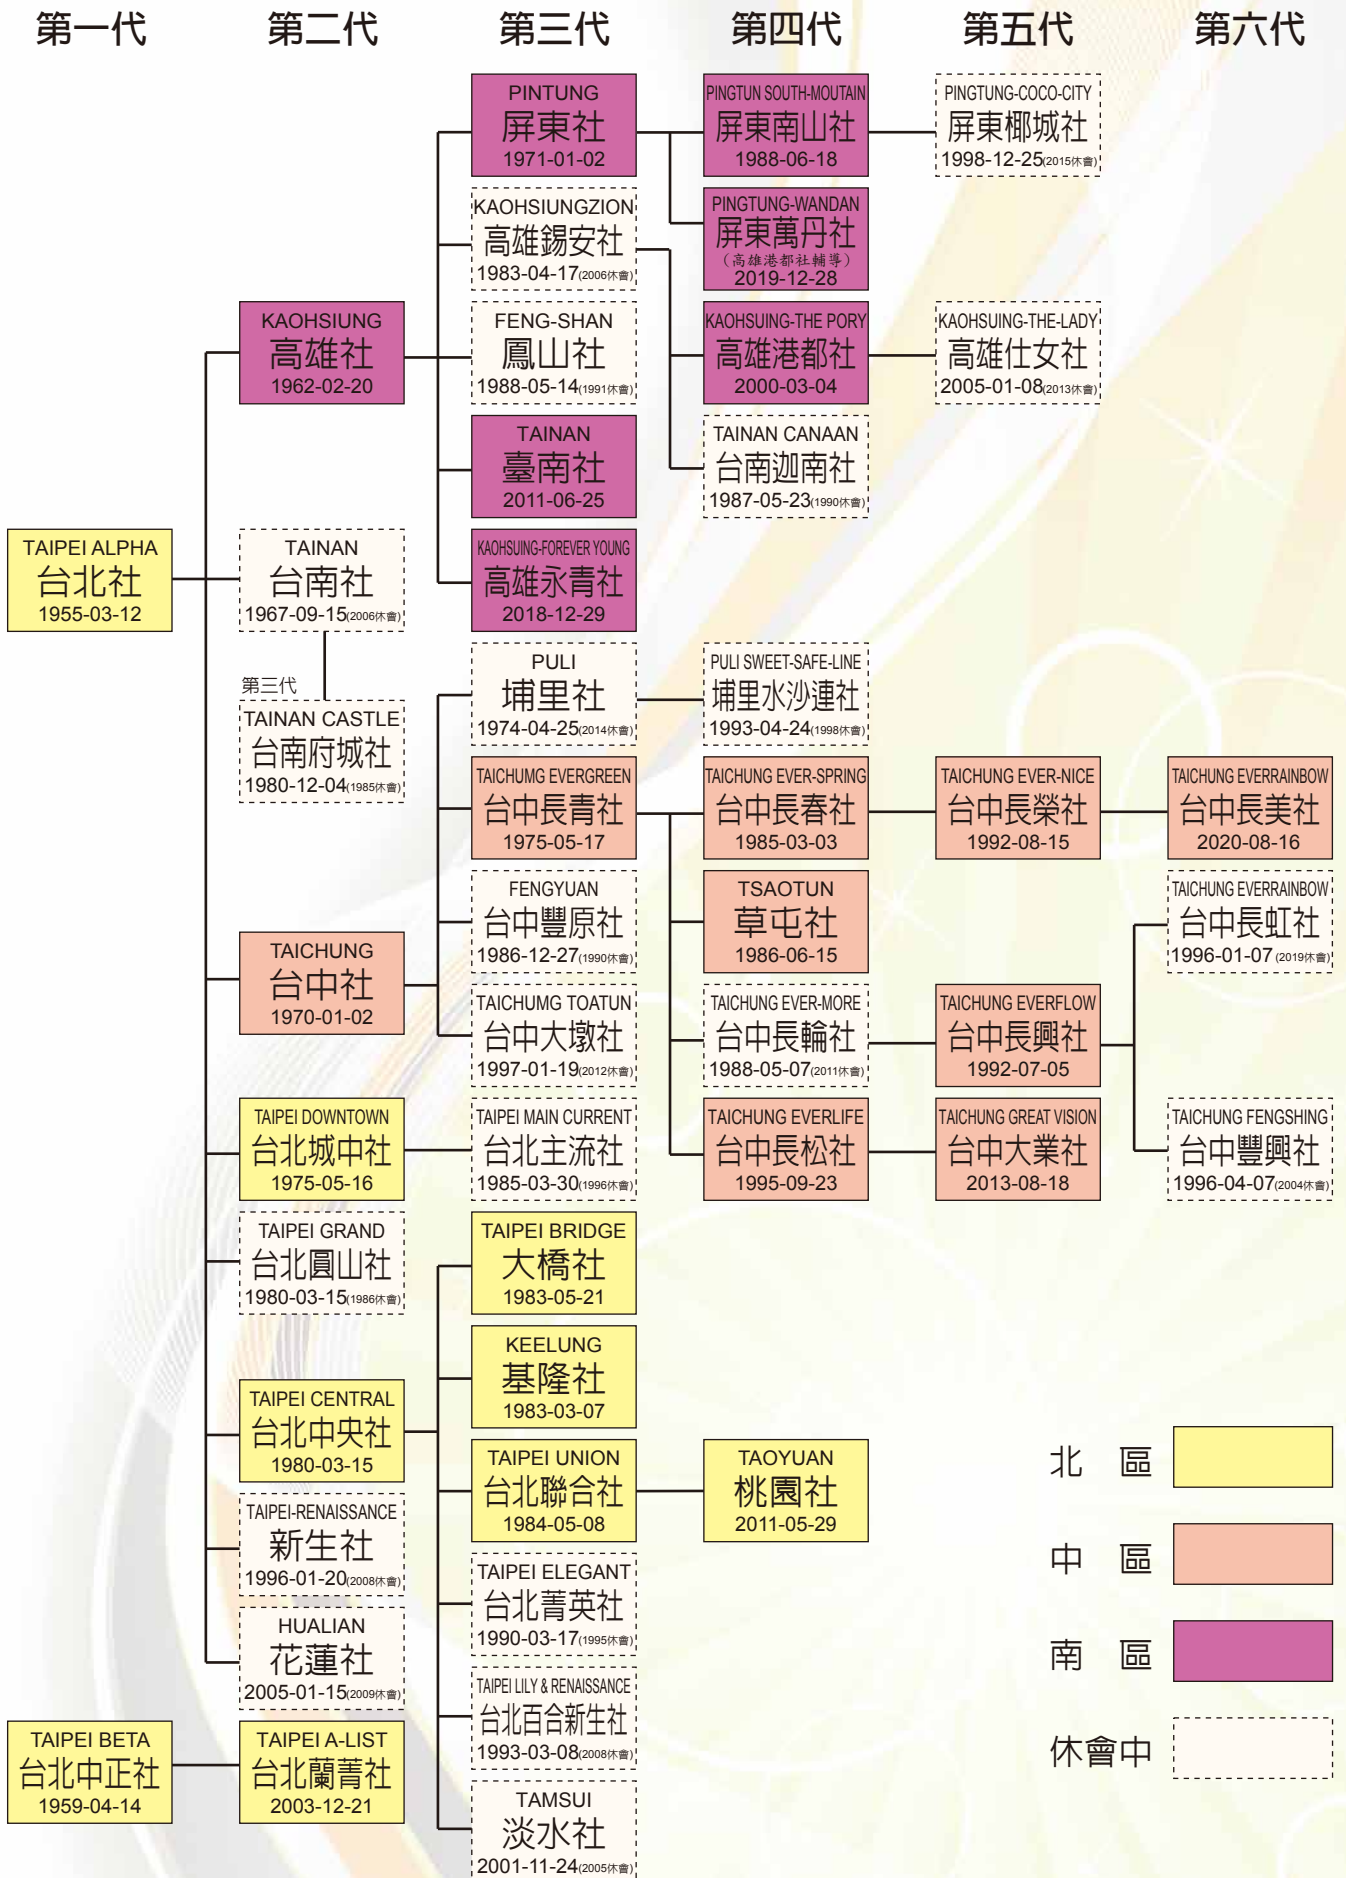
第一代 第二代 第三代 第四代 第五代 第六代

PINTUNG
屏東社
1971-01-02

PINGTUN SOUTH-MOUTAIN
屏東南山社
1988-06-18

PINGTUNG-COCO-CITY
屏東椰城社
1998-12-25(2015休會)

KAOHSIUNGZION
高雄錫安社
1983-04-17(2006休會)

PINGTUNG-WANDAN
屏東萬丹社
(高雄港都社輔導)
2019-12-28

KAOHSIUNG
高雄社
1962-02-20

FENG-SHAN
鳳山社
1988-05-14(1991休會)

KAOHSUING-THE PORY
高雄港都社
2000-03-04

KAOHSUING-THE-LADY
高雄仕女社
2005-01-08(2013休會)

TAINAN
臺南社
2011-06-25

TAINAN CANAAN
台南迦南社
1987-05-23(1990休會)

TAIPEI ALPHA
台北社
1955-03-12

TAINAN
台南社
1967-09-15(2006休會)

KAOHSUING-FOREVER YOUNG
高雄永青社
2018-12-29

第三代
TAINAN CASTLE
台南府城社
1980-12-04(1985休會)

PULI
埔里社
1974-04-25(2014休會)

PULI SWEET-SAFE-LINE
埔里水沙連社
1993-04-24(1998休會)

TAICHUMG EVERGREEN
台中長青社
1975-05-17

TAICHUNG EVER-SPRING
台中長春社
1985-03-03

TAICHUNG EVER-NICE
台中長榮社
1992-08-15

TAICHUNG EVERRAINBOW
台中長美社
2020-08-16

FENGYUAN
台中豐原社
1986-12-27(1990休會)

TSAOTUN
草屯社
1986-06-15

TAICHUNG EVERRAINBOW
台中長虹社
1996-01-07 (2019休會)

TAICHUNG
台中社
1970-01-02

TAICHUMG TOATUN
台中大墩社
1997-01-19(2012休會)

TAICHUNG EVER-MORE
台中長輪社
1988-05-07(2011休會)

TAICHUNG EVERFLOW
台中長興社
1992-07-05

TAIPEI DOWNTOWN
台北城中社
1975-05-16

TAIPEI MAIN CURRENT
台北主流社
1985-03-30(1996休會)

TAICHUNG EVERLIFE
台中長松社
1995-09-23

TAICHUNG GREAT VISION
台中大業社
2013-08-18

TAICHUNG FENGSHING
台中豐興社
1996-04-07(2004休會)

TAIPEI GRAND
台北圓山社
1980-03-15(1986休會)

TAIPEI BRIDGE
大橋社
1983-05-21

KEELUNG
基隆社
1983-03-07

TAIPEI CENTRAL
台北中央社
1980-03-15

TAIPEI UNION
台北聯合社
1984-05-08

TAOYUAN
桃園社
2011-05-29

北 區

中 區

TAIPEI-RENAISSANCE
新生社
1996-01-20(2008休會)

TAIPEI ELEGANT
台北菁英社
1990-03-17(1995休會)

南 區

HUALIAN
花蓮社
2005-01-15(2009休會)

TAIPEI LILY & RENAISSANCE
台北百合新生社
1993-03-08(2008休會)

休會中

TAIPEI BETA
台北中正社
1959-04-14

TAIPEI A-LIST
台北蘭菁社
2003-12-21

TAMSUI
淡水社
2001-11-24(2005休會)